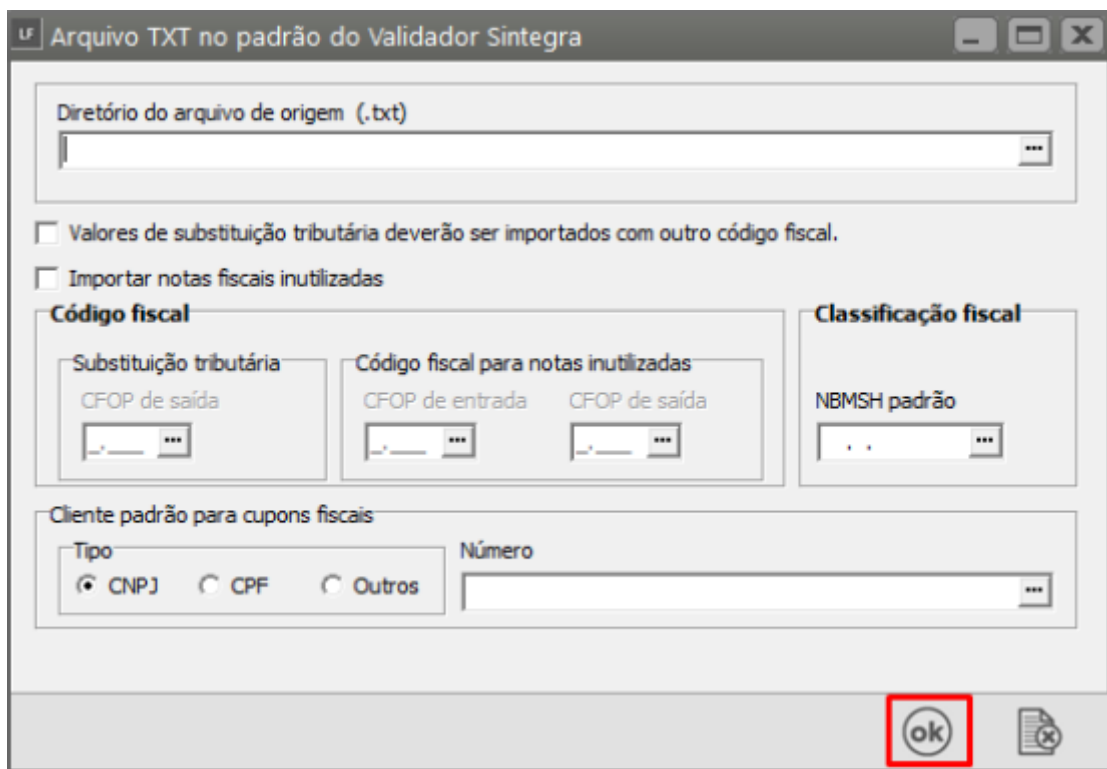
LF Arquivo TXT no padrão do Validador Sintegra

Diretório do arquivo de origem (.txt)

Valores de substituição tributária deverão ser importados com outro código fiscal.

Importar notas fiscais inutilizadas

Código fiscal

Substituição tributária

CFOP de saída

_.___

Código fiscal para notas inutilizadas

CFOP de entrada

_.___

CFOP de saída

_.___

Classificação fiscal

NBMSH padrão

. .

Cliente padrão para cupons fiscais

Tipo

CNPJ CPF Outros

Número

ok